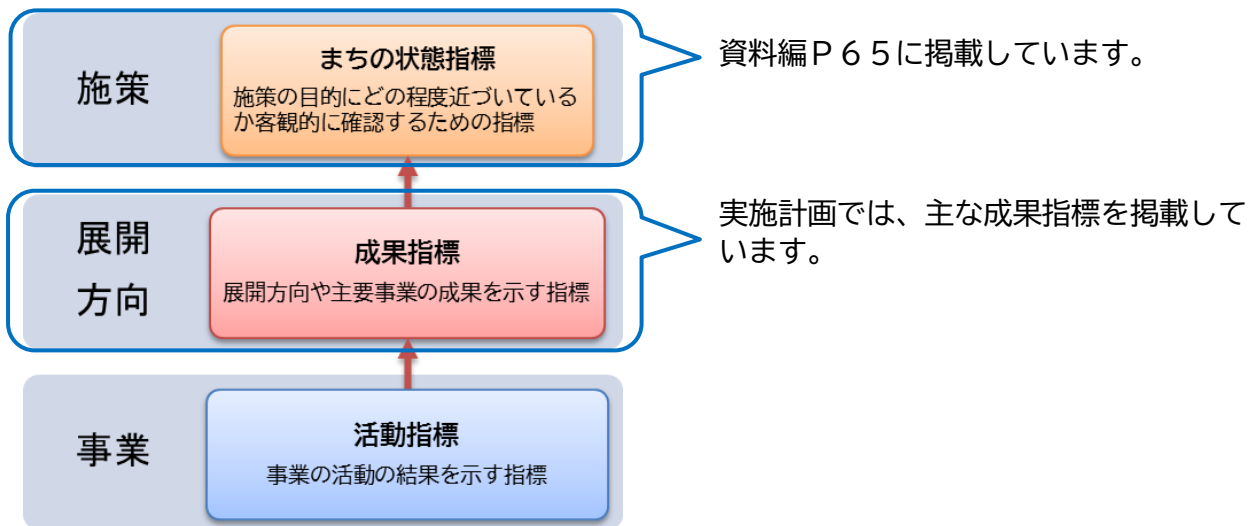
施策

まちの状態指標

施策の目的にどの程度近づいているか客観的に確認するための指標

資料編P６５に掲載しています。

展開方向

成果指標

展開方向や主要事業の成果を示す指標

実施計画では、主な成果指標を掲載しています。

事業

活動指標

事業の活動の結果を示す指標